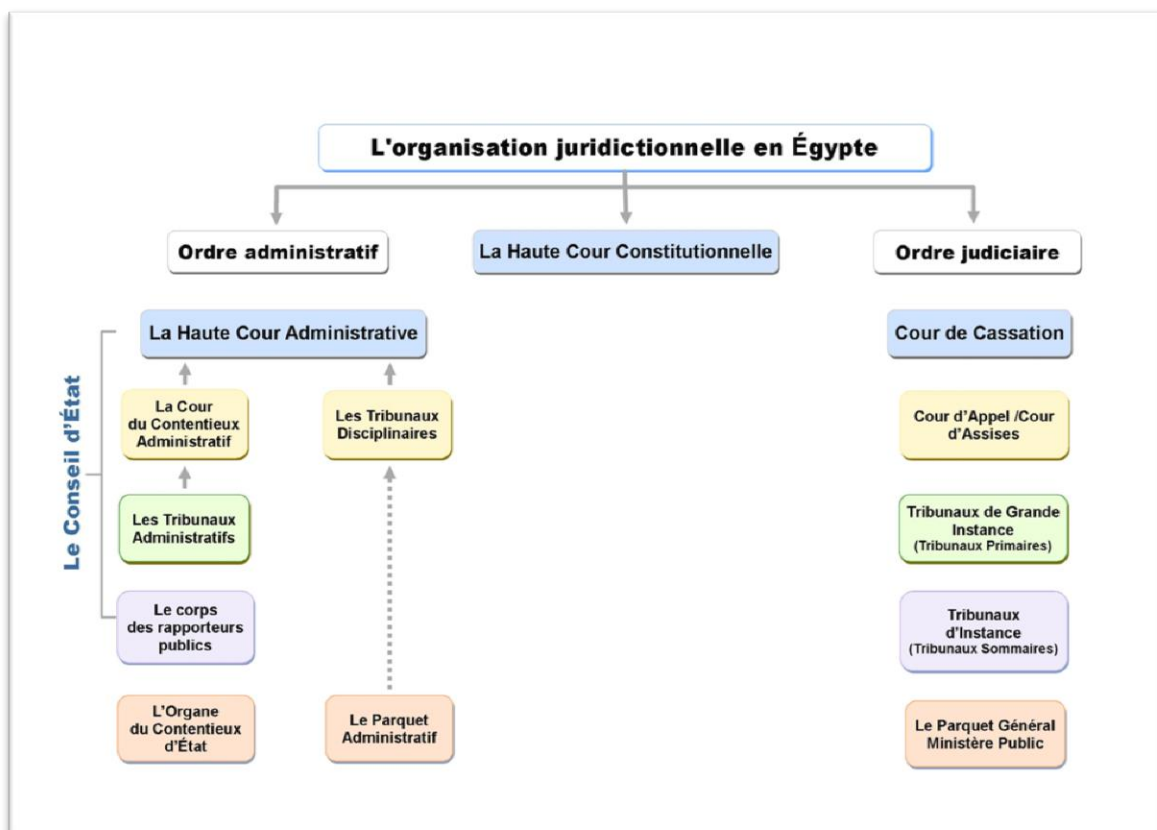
L'organisation juridictionnelle en Égypte

Ordre administratif

La Haute Cour Constitutionnelle

Ordre judiciaire

Le Conseil d'État

La Haute Cour Administrative

La Cour du Contentieux Administratif

Les Tribunaux Disciplinaires

Les Tribunaux Administratifs

Le corps des rapporteurs publics

L'Organe du Contentieux d'État

Le Parquet Administratif

Cour de Cassation

Cour d'Appel /Cour d'Assises

Tribunaux de Grande Instance (Tribunaux Primaires)

Tribunaux d'Instance (Tribunaux Sommaires)

Le Parquet Général Ministère Public